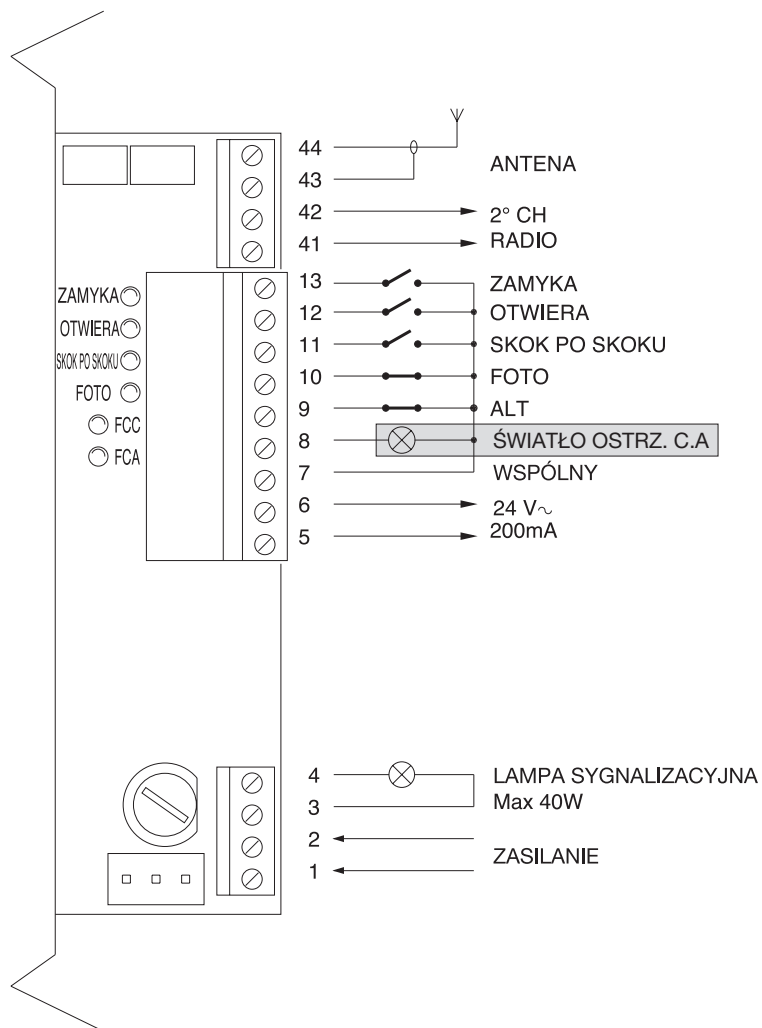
44
43
ANTENA
42
2° CH
41
RADIO
ZAMYKA
OTWIERA
SKOK PO SKOKU
FOTO
FCC
FCA
13
ZAMYKA
12
OTWIERA
11
SKOK PO SKOKU
10
FOTO
9
ALT
8
ŚWIATŁO OSTRZ. C.A
7
WSPÓLNY
6
24 V$\sim$
5
200mA
4
LAMPA SYGNALIZACYJNA
3
Max 40W
2
1
ZASILANIE